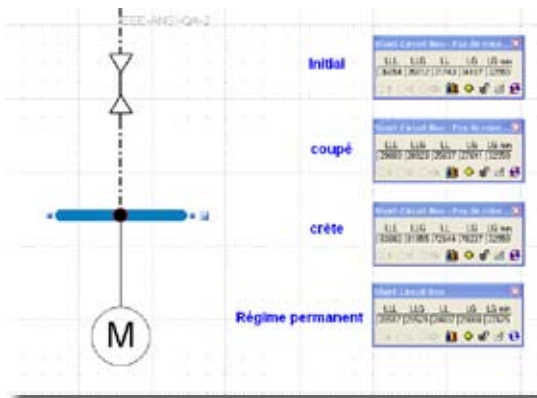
EEE-ANSI-QA-2

Initial

Short Circuit Bus - Pas de mise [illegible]

| LLL | LLG | LL | LG | LG sec |
|---|---|---|---|---|
| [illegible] | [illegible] | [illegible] | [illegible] | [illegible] |

coupé

Short Circuit Bus - Pas de mise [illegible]

| LLL | LLG | LL | LG | LG sec |
|---|---|---|---|---|
| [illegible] | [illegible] | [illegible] | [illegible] | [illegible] |

crète

Short Circuit Bus - Pas de mise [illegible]

| LLL | LLG | LL | LG | LG sec |
|---|---|---|---|---|
| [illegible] | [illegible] | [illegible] | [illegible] | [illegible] |

Régime permanent

Short Circuit Bus

| LLL | LLG | LL | LG | LG sec |
|---|---|---|---|---|
| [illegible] | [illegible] | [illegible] | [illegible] | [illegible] |

M